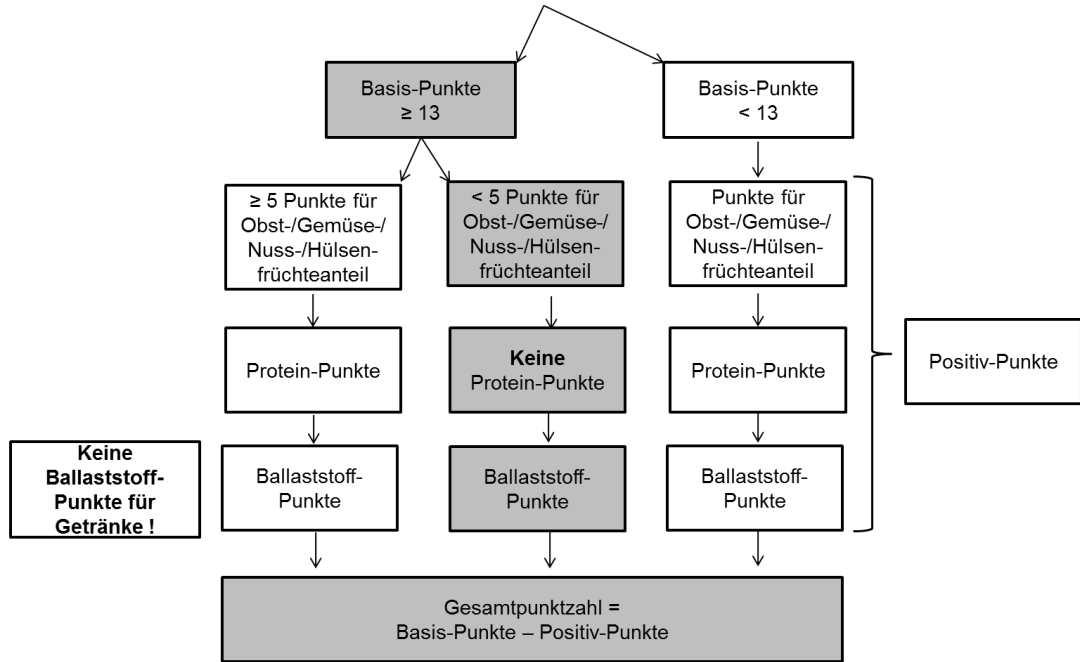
Basis-Punkte
≥ 13

Basis-Punkte
< 13

≥ 5 Punkte für Obst-/Gemüse-/ Nuss-/Hülsenfrüchteanteil

< 5 Punkte für Obst-/Gemüse-/ Nuss-/Hülsenfrüchteanteil

Punkte für Obst-/Gemüse-/ Nuss-/Hülsenfrüchteanteil

Protein-Punkte

**Keine** Protein-Punkte

Protein-Punkte

Positiv-Punkte

**Keine Ballaststoff-Punkte für Getränke !**

Ballaststoff-Punkte

Ballaststoff-Punkte

Ballaststoff-Punkte

Gesamtpunktzahl =
Basis-Punkte – Positiv-Punkte